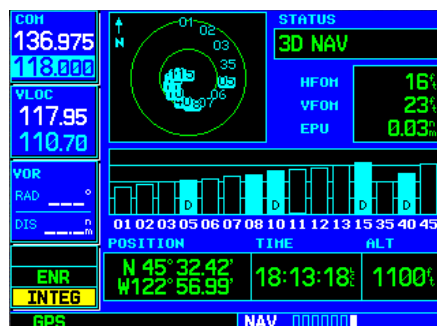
COM
136.975
118.000

VLOC
117.95
110.70

VOR
RAD ___°
DIS ___ nm

ENR
INTEG

GPS

N

01 02 03 35 05 06 07 08 10 11 15 13 40 12

STATUS
3D NAV

HFOM 16ft
VFOM 23ft
EPU 0.03nm

D D D D D D

01 02 03 05 06 07 08 10 11 12 13 15 35 40 45

POSITION
N 45°32.42'
W122°56.99'

TIME
18:13:18lcl

ALT
1100ft

NAV